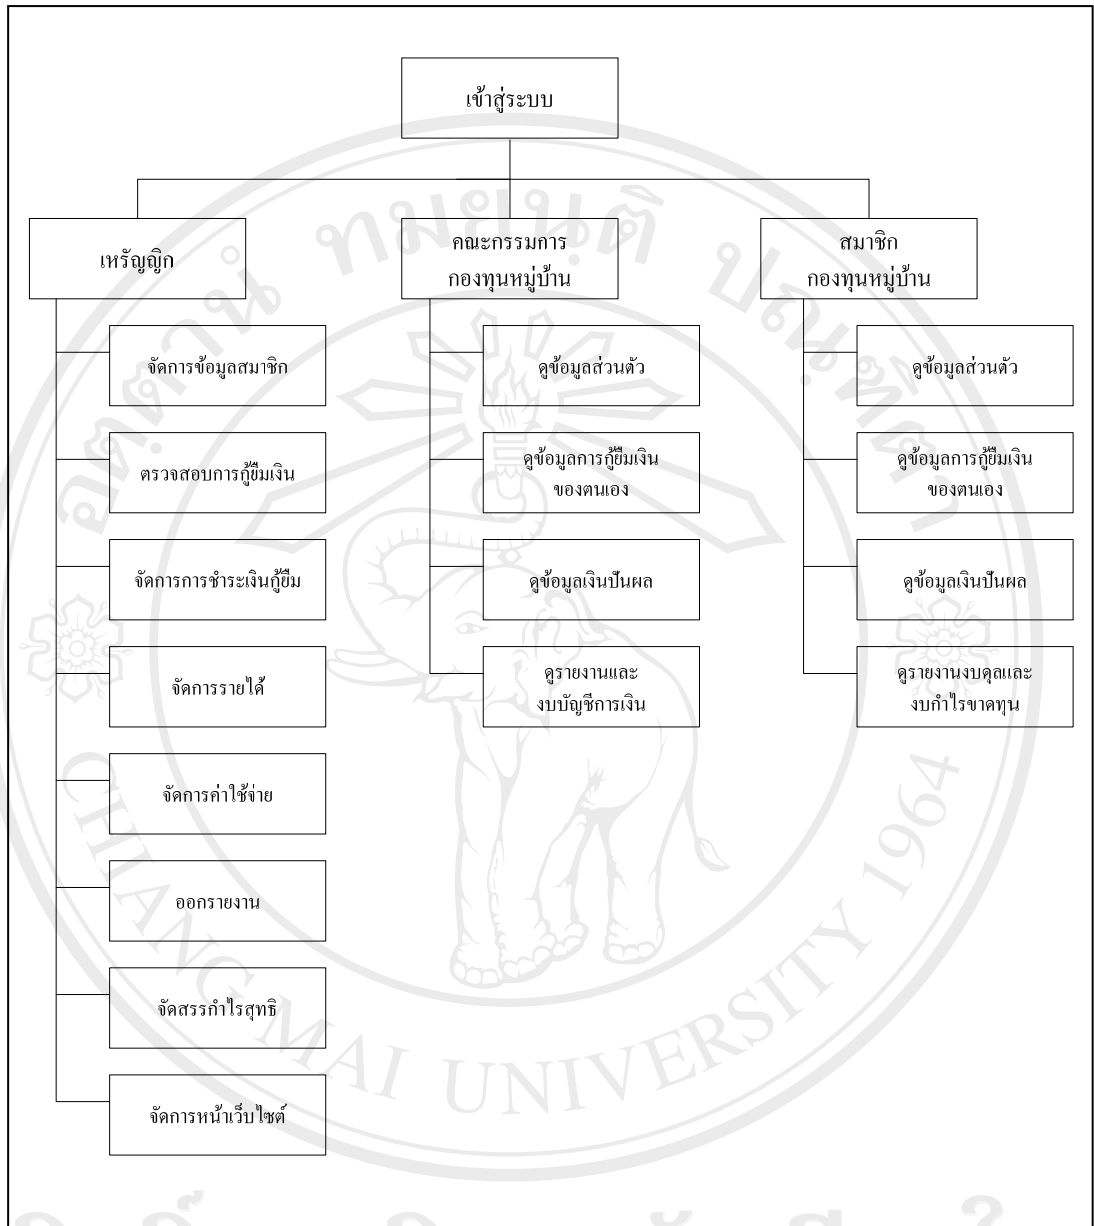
เข้าสู่ระบบ

เหรัญญิก

จัดการข้อมูลสมาชิก

ตรวจสอบการกู้ยืมเงิน

จัดการการชำระเงินกู้ยืม

จัดการรายได้

จัดการค่าใช้จ่าย

ออกรายงาน

จัดสรรกำไรสุทธิ

จัดการหน้าเว็บไซต์

คณะกรรมการ กองทุนหมู่บ้าน

ดูข้อมูลส่วนตัว

ดูข้อมูลการกู้ยืมเงิน ของตนเอง

ดูข้อมูลเงินปันผล

ดูรายงานและ งบบัญชีการเงิน

สมาชิก กองทุนหมู่บ้าน

ดูข้อมูลส่วนตัว

ดูข้อมูลการกู้ยืมเงิน ของตนเอง

ดูข้อมูลเงินปันผล

ดูรายงานงบดุลและ งบกำไรขาดทุน

CHIANG MAI UNIVERSITY 1964